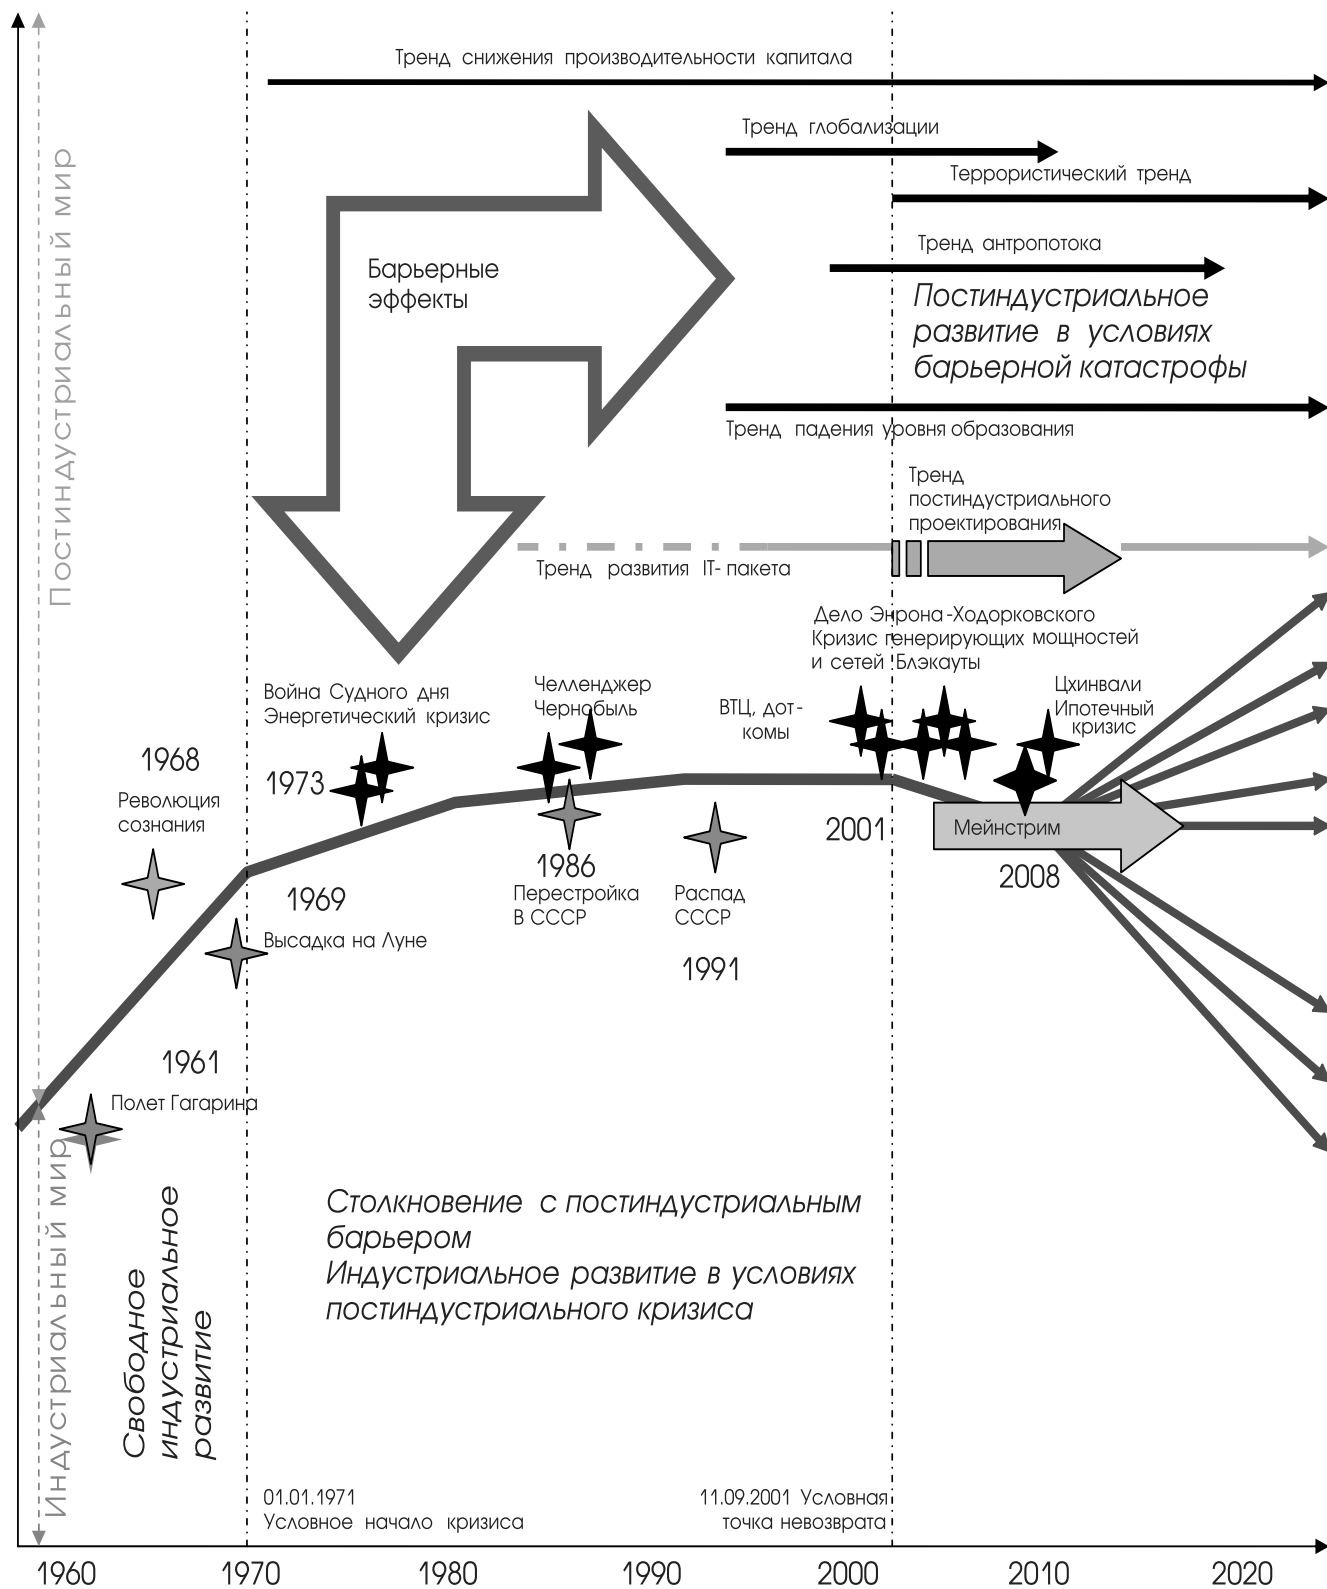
Постиндустриальный мир

Тренд снижения производительности капитала

Тренд глобализации

Террористический тренд

Тренд антропотока

Барьерные эффекты

Постиндустриальное развитие в условиях барьерной катастрофы

Тренд падения уровня образования

Тренд постиндустриального проектирования

Тренд развития IT- пакета

Дело Энрона-Ходорковского
Кризис генерирующих мощностей и сетей Блэкауты

Война Судного дня
Энергетический кризис

Челленджер
Чернобыль

ВТЦ, дот-комы

Цхинвали
Ипотечный кризис

1968
Революция сознания

1973

2001

Мейнстрим

1986
Перестройка В СССР

Распад СССР

2008

1969
Высадка на Луне

1991

1961
Полет Гагарина

Индустриальный мир

Свободное индустриальное развитие

Столкновение с постиндустриальным барьером
Индустриальное развитие в условиях постиндустриального кризиса

01.01.1971
Условное начало кризиса

11.09.2001 Условная точка невозврата

1960 1970 1980 1990 2000 2010 2020